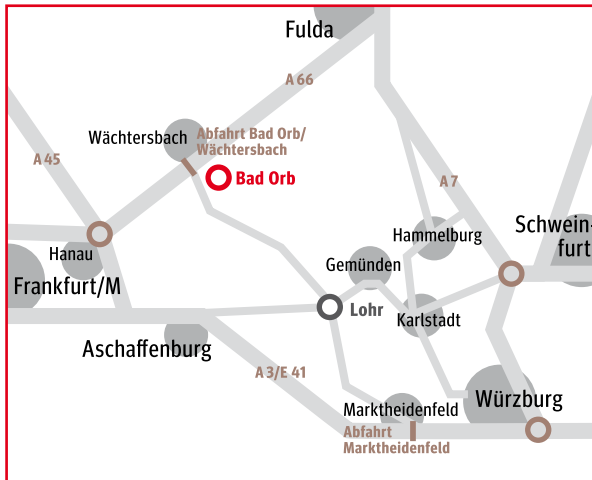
Fulda

A 66

A 45

Wächtersbach

Abfahrt Bad Orb/ Wächtersbach

Bad Orb

A 7

Hammelburg

Schweinfurt

Hanau

Gemünden

Frankfurt/M

Lohr

Karlstadt

Aschaffenburg

A 3/E 41

Marktheidenfeld

Würzburg

Abfahrt Marktheidenfeld